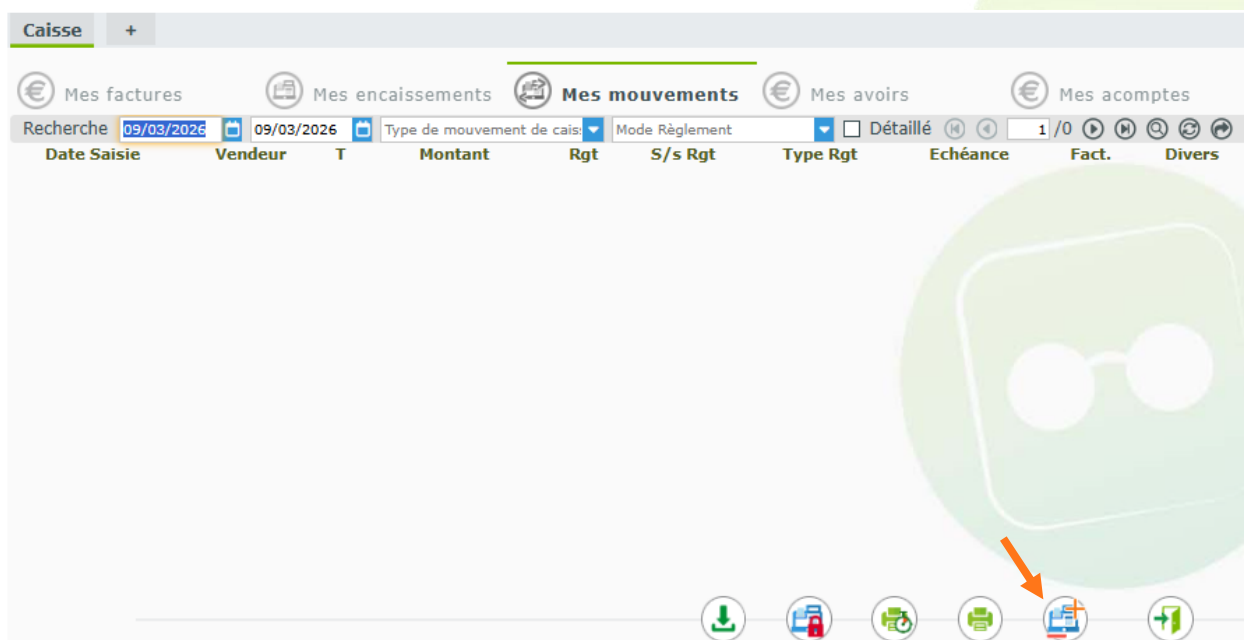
Caisse +

Mes factures Mes encaissements Mes mouvements Mes avoirs Mes acomptes

Recherche 09/03/2026 09/03/2026 Type de mouvement de cais Mode Règlement Détaillé 1 /0

| Date Saisie | Vendeur | T | Montant | Rgt | S/s Rgt | Type Rgt | Echéance | Fact. | Divers |
|---|---|---|---|---|---|---|---|---|---|